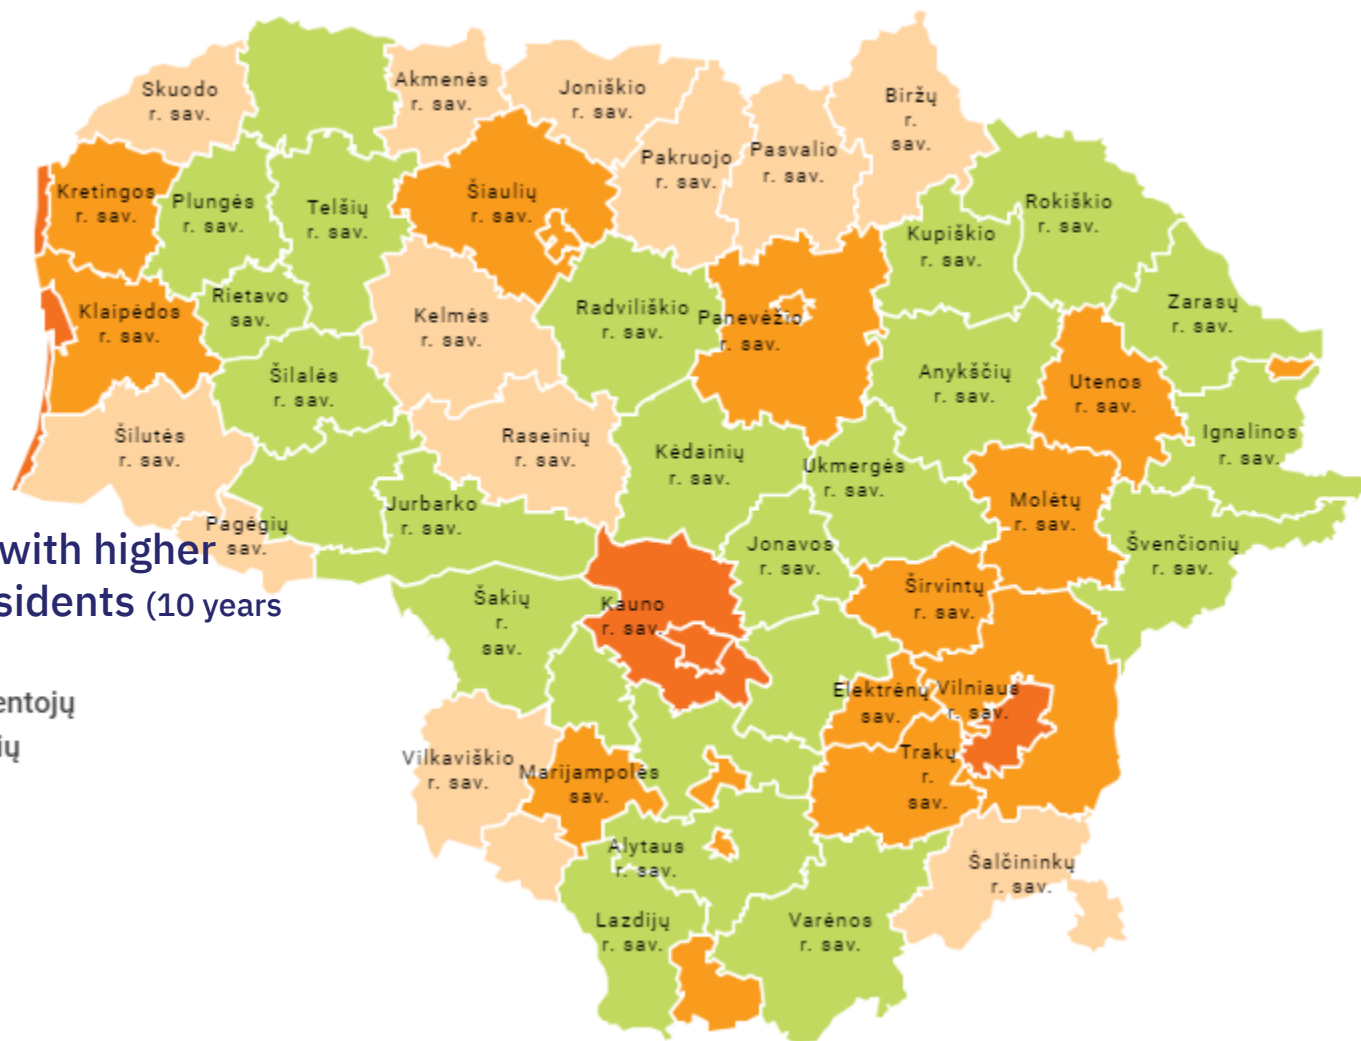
Skuodo r. sav.
Akmenės r. sav.
Joniškio r. sav.
Biržų r. sav.
Pakruojo r. sav.
Pasvalio r. sav.
Kretingos r. sav.
Plungės r. sav.
Telšių r. sav.
Šiaulių r. sav.
Rokiškio r. sav.
Kupiškio r. sav.
Rietavo sav.
Klaipėdos r. sav.
Kelmės r. sav.
Radviliškio r. sav.
Panevėžio r. sav.
Zarasų r. sav.
Anykščių r. sav.
Utenos r. sav.
Šilalės r. sav.
Šilutės r. sav.
Raseinių r. sav.
Kėdainių r. sav.
Ukmergės r. sav.
Ignalinos r. sav.
Pagėgių sav.
Jurbarko r. sav.
Molėtų r. sav.
Jonavos r. sav.
Švenčionių r. sav.
with higher
sidents (10 years
entojų
ių
Šakių r. sav.
Kauno r. sav.
Širvintų r. sav.
Elektrėnų sav.
Vilniaus r. sav.
Trakų r. sav.
Vilkaviškio r. sav.
Marijampolės sav.
Alytaus r. sav.
Šalčininkų r. sav.
Lazdijų r. sav.
Varėnos r. sav.